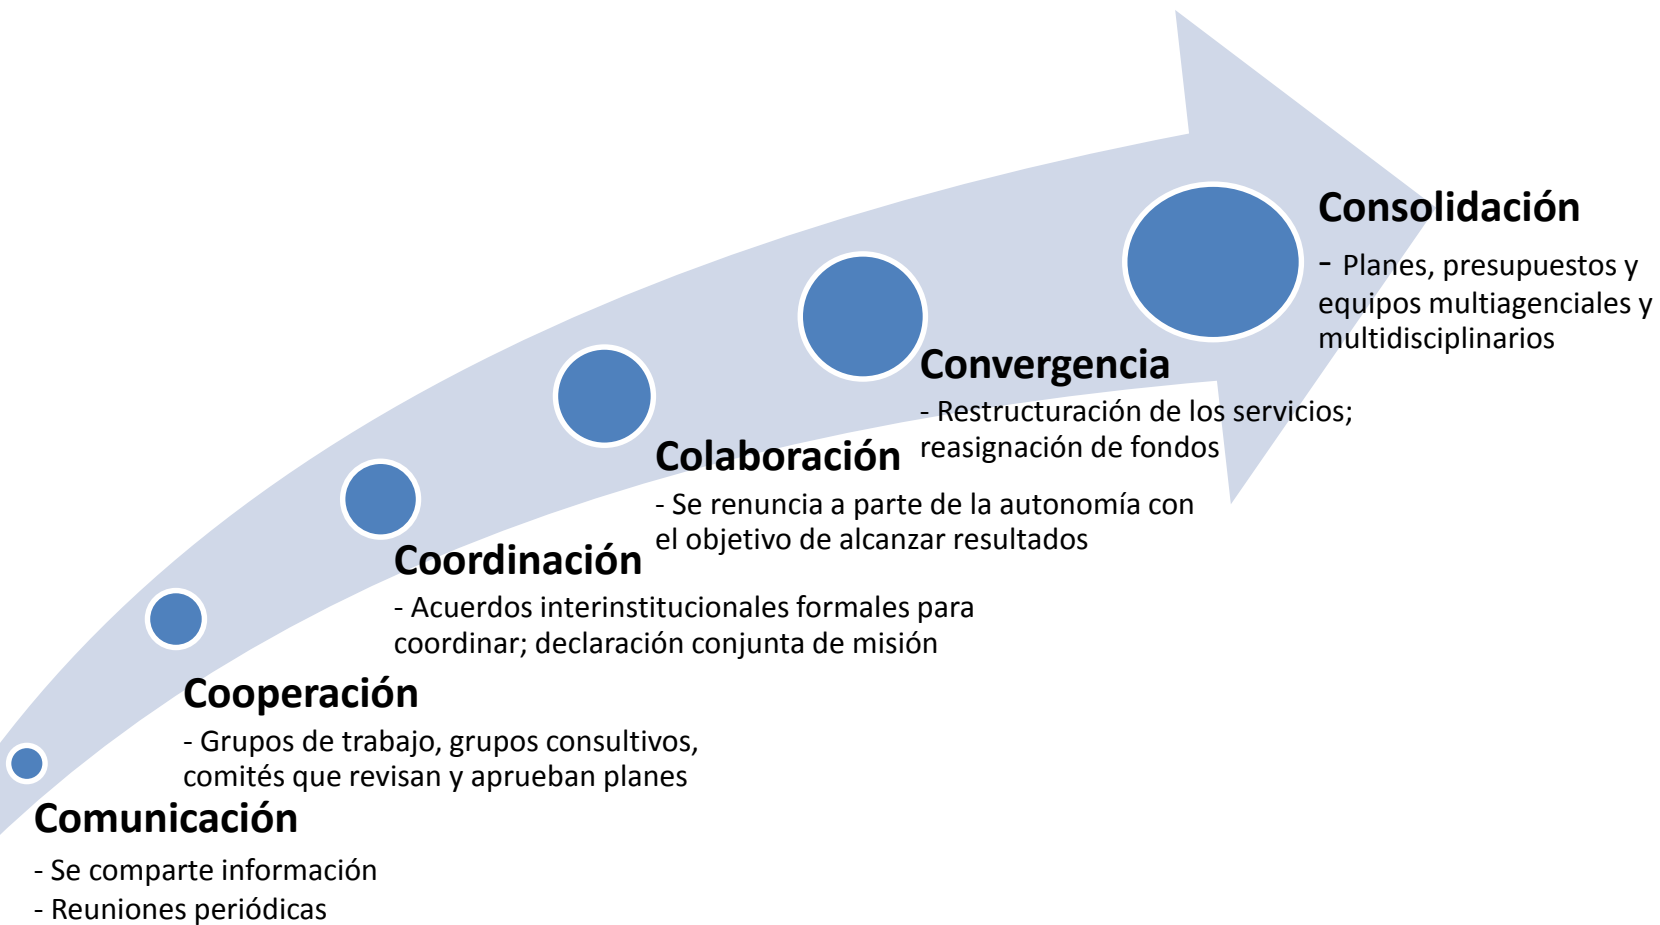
Consolidación

- Planes, presupuestos y equipos multiagenciales y multidisciplinarios

Convergencia

- Restructuración de los servicios; reasignación de fondos

Colaboración

- Se renuncia a parte de la autonomía con el objetivo de alcanzar resultados

Coordinación

- Acuerdos interinstitucionales formales para coordinar; declaración conjunta de misión

Cooperación

- Grupos de trabajo, grupos consultivos, comités que revisan y aprueban planes

Comunicación

- Se comparte información
- Reuniones periódicas